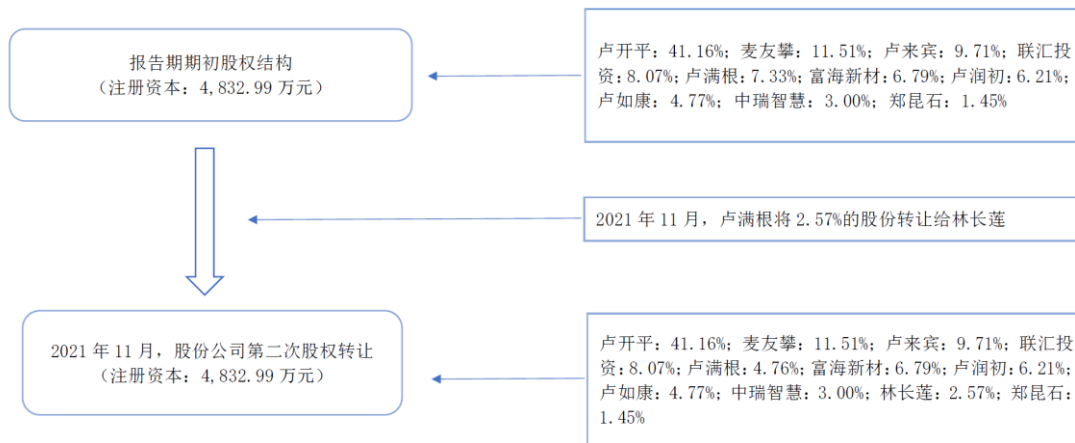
报告期期初股权结构
（注册资本：4,832.99 万元）

卢开平：41.16%；麦友攀：11.51%；卢来宾：9.71%；联汇投资：8.07%；卢满根：7.33%；富海新材：6.79%；卢润初：6.21%；卢如康：4.77%；中瑞智慧：3.00%；郑昆石：1.45%

2021 年 11 月，卢满根将 2.57%的股份转让给林长莲

2021 年 11 月，股份公司第二次股权转让
（注册资本：4,832.99 万元）

卢开平：41.16%；麦友攀：11.51%；卢来宾：9.71%；联汇投资：8.07%；卢满根：4.76%；富海新材：6.79%；卢润初：6.21%；卢如康：4.77%；中瑞智慧：3.00%；林长莲：2.57%；郑昆石：1.45%